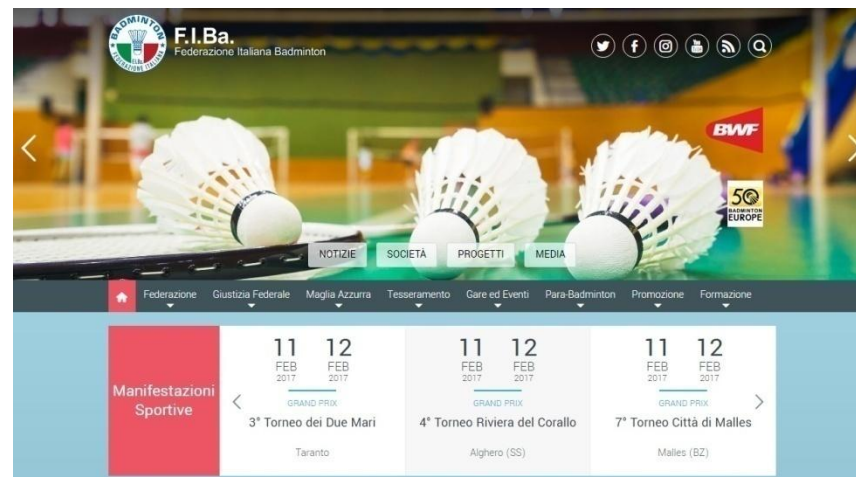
BADMINTON
FEDERAZIONE ITALIANA
F.I.Ba.
Federazione Italiana Badminton

BWF

50
BADMINTON EUROPE

NOTIZIE SOCIETÀ PROGETTI MEDIA

Federazione Giustizia Federale Maglia Azzurra Tesseramento Gare ed Eventi Para-Badminton Promozione Formazione

Manifestazioni Sportive

11 FEB 2017 12 FEB 2017
GRAND PRIX
3° Torneo dei Due Mari
Taranto

11 FEB 2017 12 FEB 2017
GRAND PRIX
4° Torneo Riviera del Corallo
Alghero (SS)

11 FEB 2017 12 FEB 2017
GRAND PRIX
7° Torneo Città di Malles
Malles (BZ)